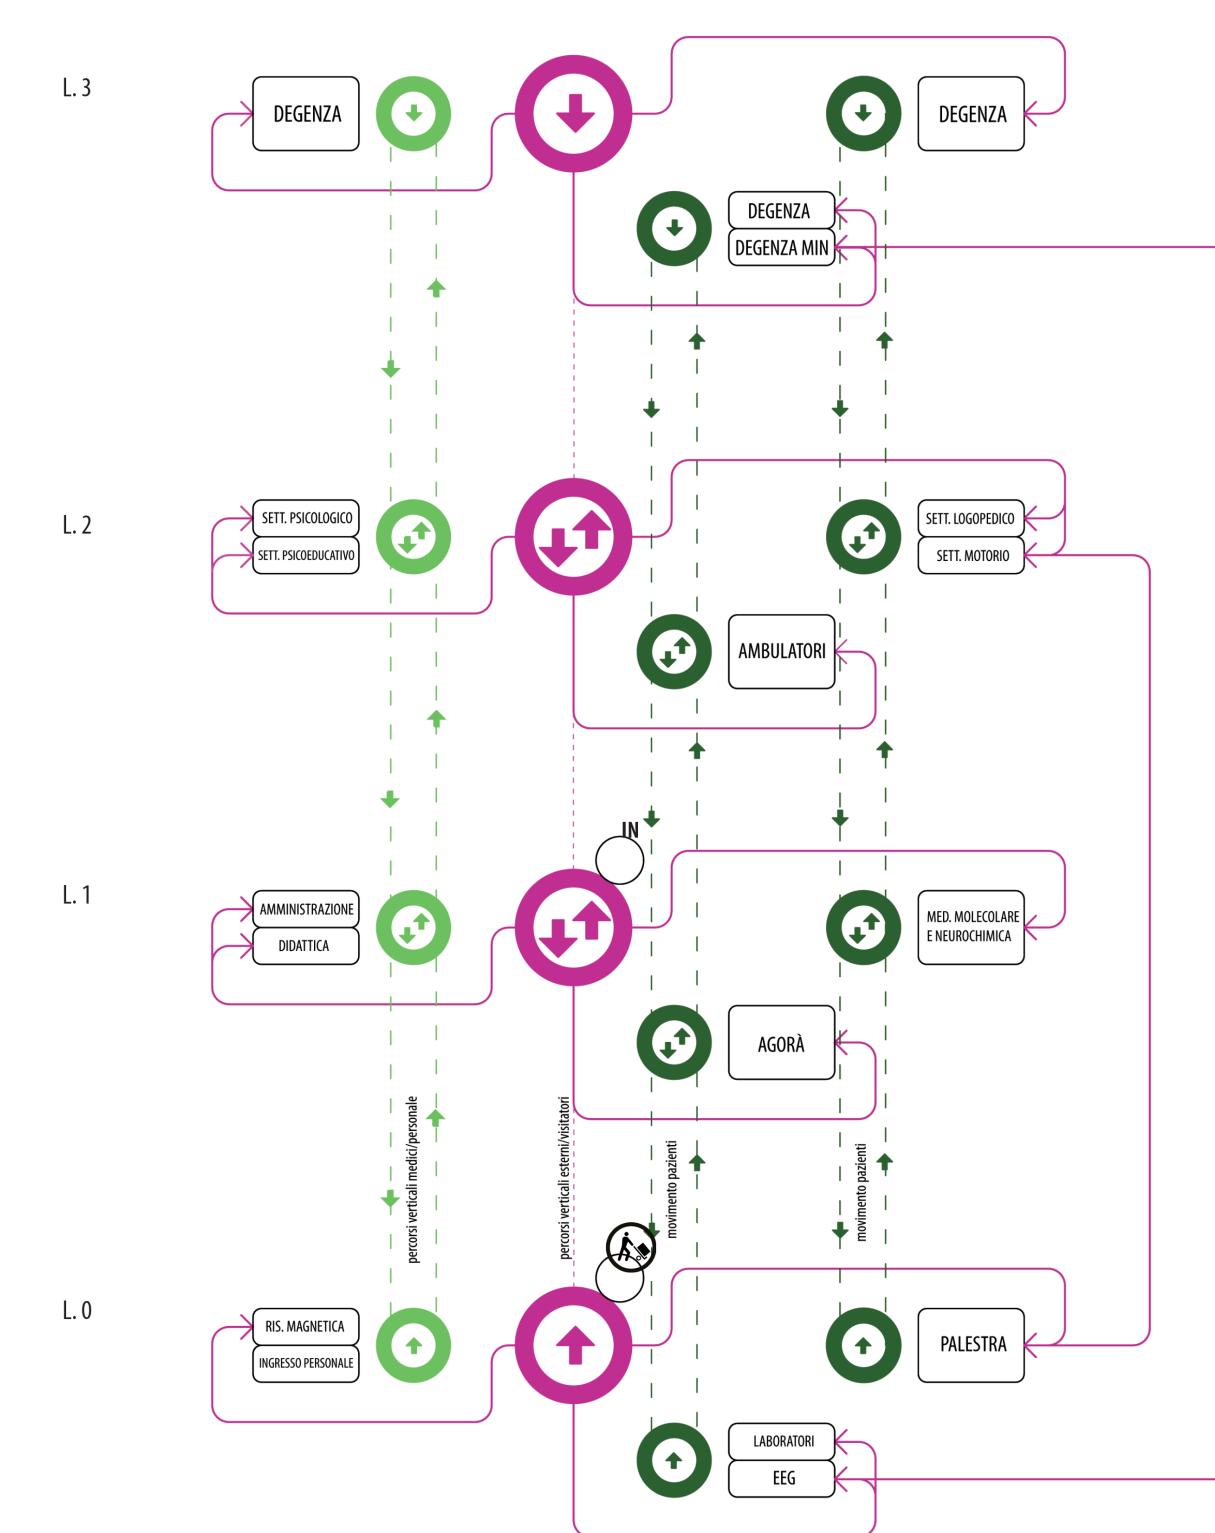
L. 3

DEGENZA

DEGENZA

DEGENZA

DEGENZA MIN

L. 2

SETT. PSICOLOGICO

SETT. PSICOEDUCATIVO

SETT. LOGOPEDICO

SETT. MOTORIO

AMBULATORI

IN

L. 1

AMMINISTRAZIONE

DIDATTICA

MED. MOLECOLARE E NEUROCHIMICA

AGORÀ

percorsi verticali medici/personale

percorsi verticali esterni/visitatori

movimento pazienti

movimento pazienti

L. 0

RIS. MAGNETICA

INGRESSO PERSONALE

PALESTRA

LABORATORI

EEG